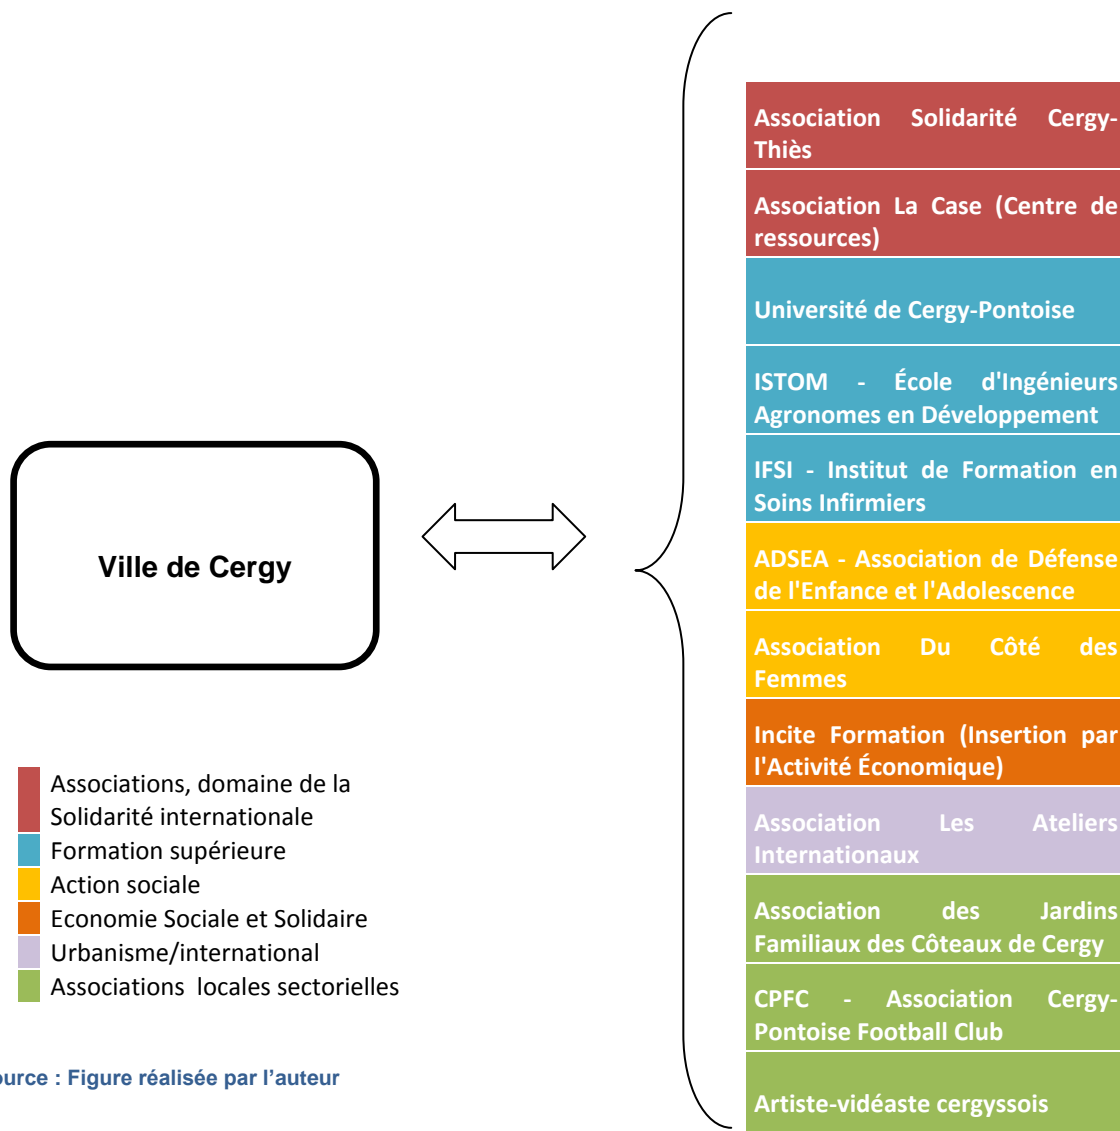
Ville de Cergy

Association Solidarité Cergy-Thiès

Association La Case (Centre de ressources)

Université de Cergy-Pontoise

ISTOM - École d'Ingénieurs Agronomes en Développement

IFSI - Institut de Formation en Soins Infirmiers

ADSEA - Association de Défense de l'Enfance et l'Adolescence

Association Du Côté des Femmes

Incite Formation (Insertion par l'Activité Économique)

Association Les Ateliers Internationaux

Association des Jardins Familiaux des Côteaux de Cergy

CPFC - Association Cergy-Pontoise Football Club

Artiste-vidéaste cergyssois

Associations, domaine de la Solidarité internationale
Formation supérieure
Action sociale
Economie Sociale et Solidaire
Urbanisme/international
Associations locales sectorielles

ource : Figure réalisée par l'auteur